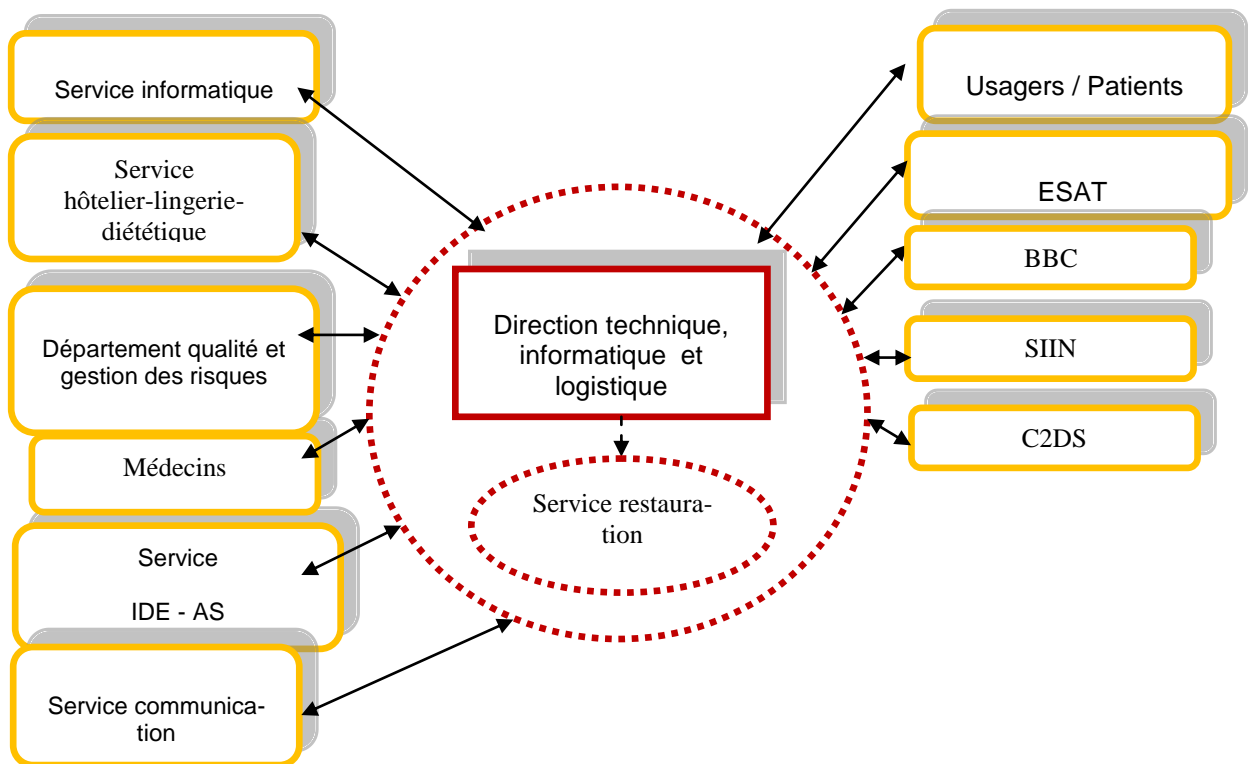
Service informatique

Service hôtelier-lingerie-diététique

Département qualité et gestion des risques

Médecins

Service

IDE - AS

Service communication

Direction technique, informatique et logistique

Service restauration

Usagers / Patients

ESAT

BBC

SIIN

C2DS